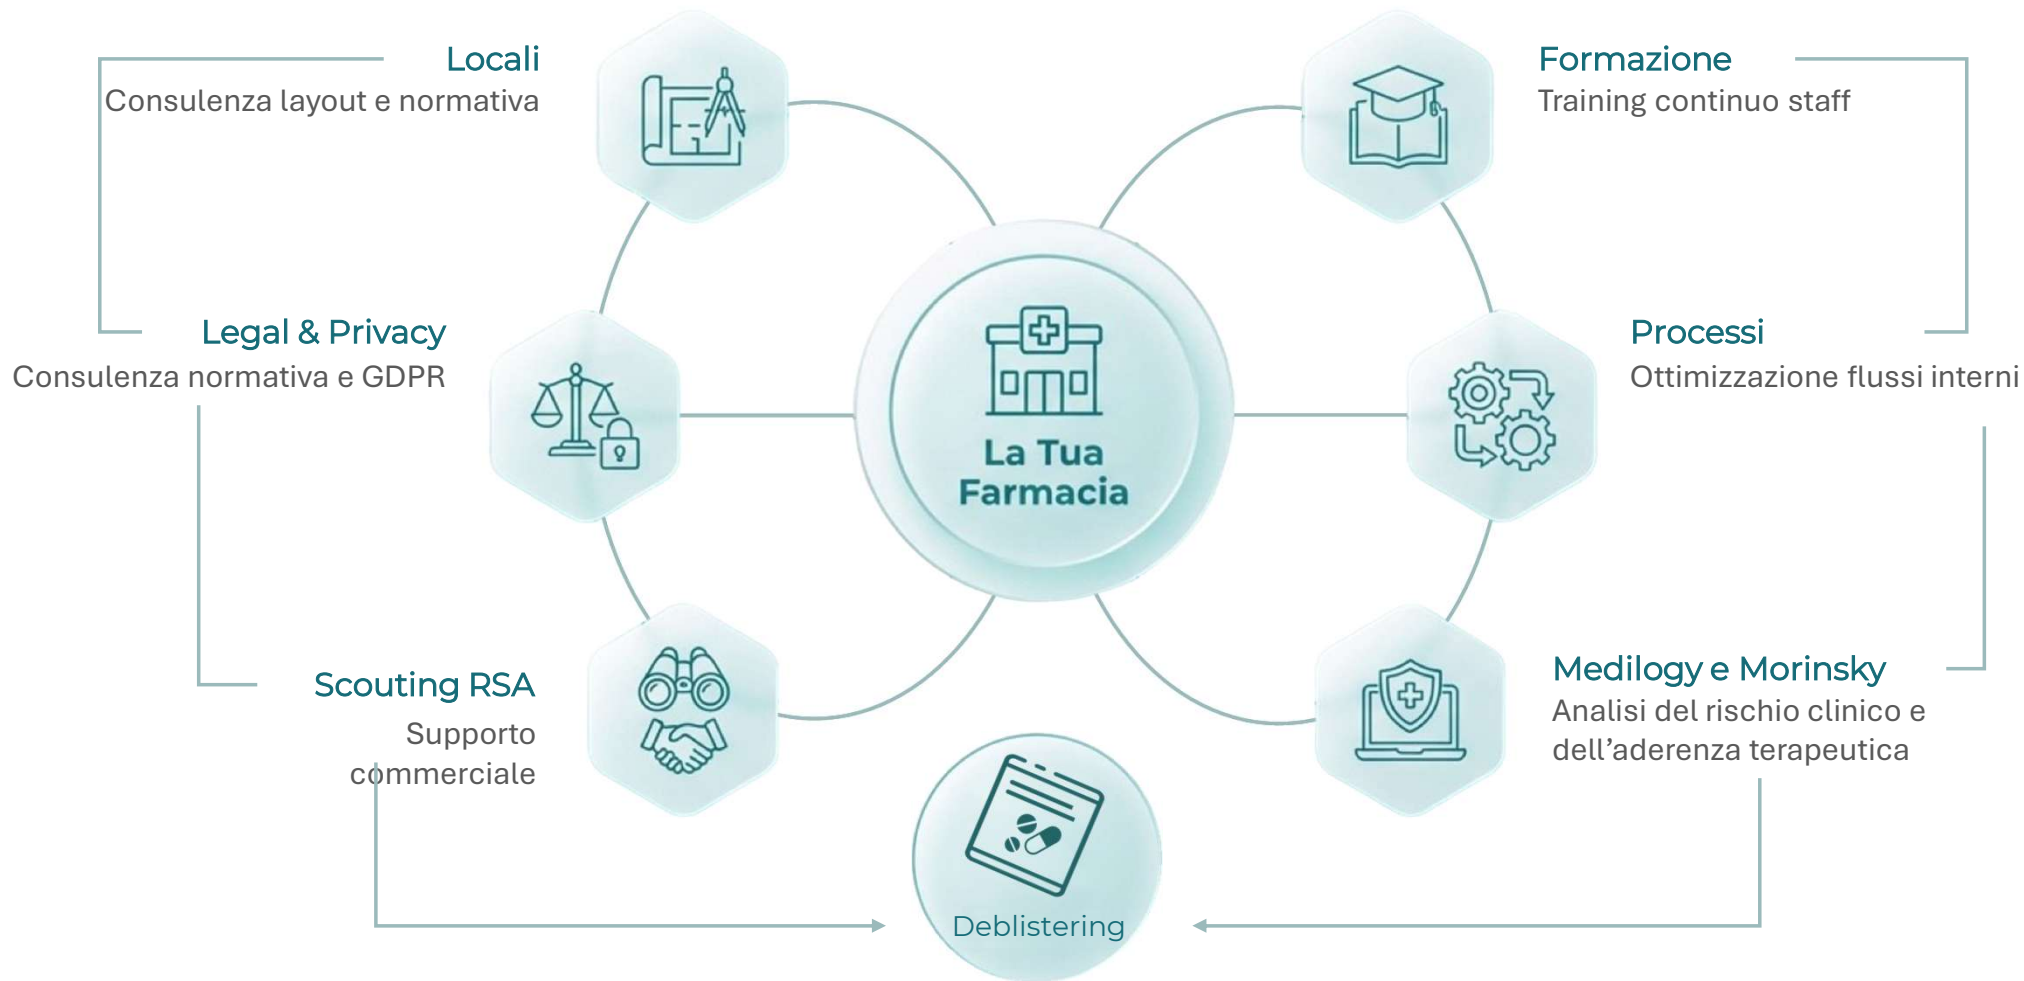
Locali
Consulenza layout e normativa

Formazione
Training continuo staff

Legal & Privacy
Consulenza normativa e GDPR

La Tua Farmacia

Processi
Ottimizzazione flussi interni

Scouting RSA
Supporto commerciale

Medilogy e Morinsky
Analisi del rischio clinico e dell’aderenza terapeutica

Deblistering